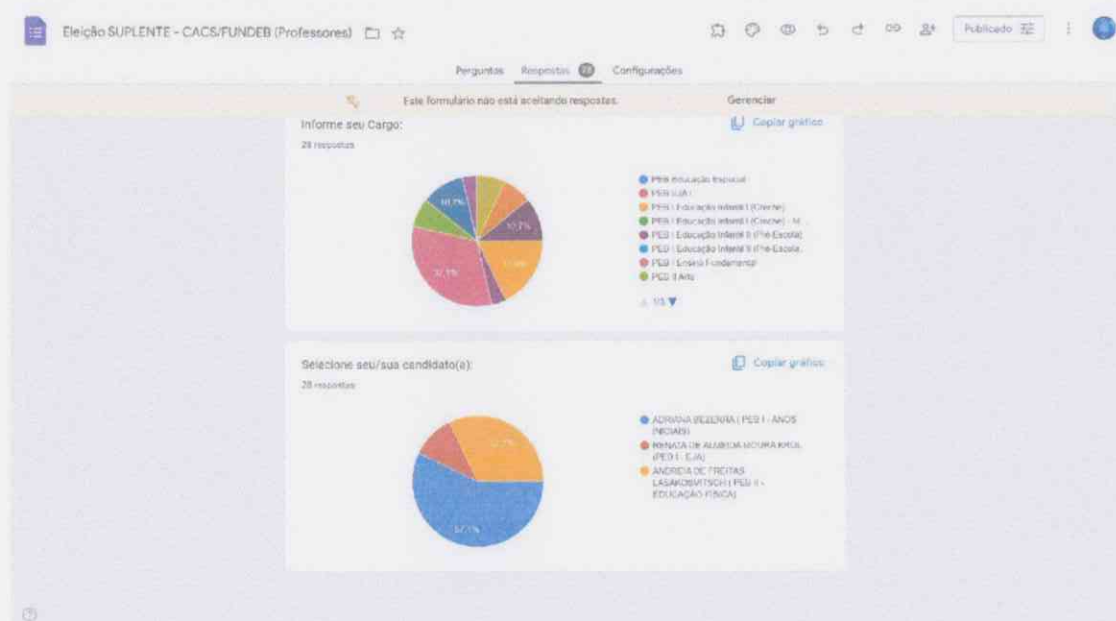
Eleição SUPLENTE - CACS/FUNDEB (Professores)

Publicado

Perguntas Respostas 28 Configurações

Este formulário não está aceitando respostas.

Gerenciar

Informe seu Cargo:

28 respostas

Copiar gráfico

10,7%

10,7%

32,1%

17,9%

PEB Educação Especial

PEB I EJA

PEB I Educação Infantil I (Creche)

PEB I Educação Infantil I (Creche) - N

PEB I Educação Infantil II (Pré-Escola)

PEB I Educação Infantil II (Pré-Escola)

PEB I Ensino Fundamental

PEB II Arte

1/3

Selecione seu/sua candidato(a):

28 respostas

Copiar gráfico

32,1%

57,1%

ADRIANA BEZERRA ( PEB I - ANOS INICIAIS)

RENATA DE ALMEIDA MOURA KROL (PEB I - EJA)

ANDREIA DE FREITAS LASAKOWITSCH ( PEB II - EDUCAÇÃO FÍSICA)